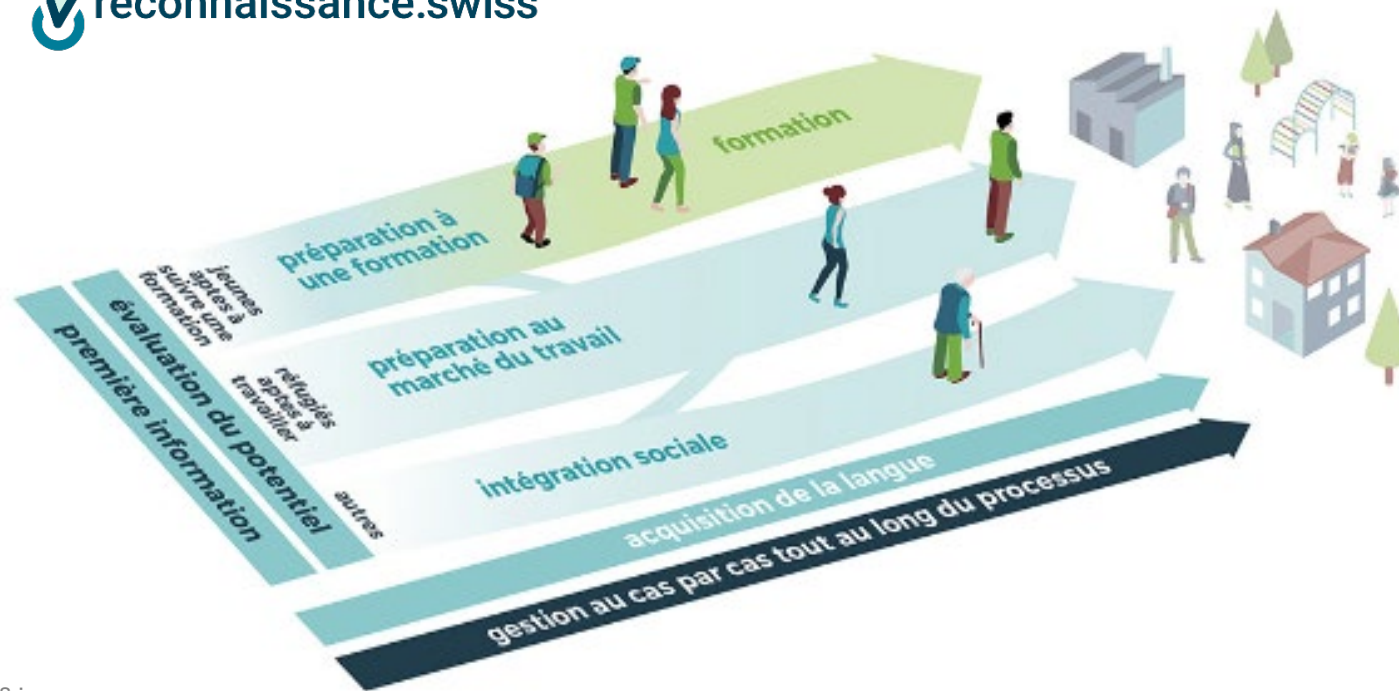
reconnaissance.swiss

formation

préparation à une formation

jeunes aptes à suivre une formation

préparation au marché du travail

réfugiés aptes à travailler

intégration sociale

autres

évaluation du potentiel

première information

acquisition de la langue

gestion au cas par cas tout au long du processus